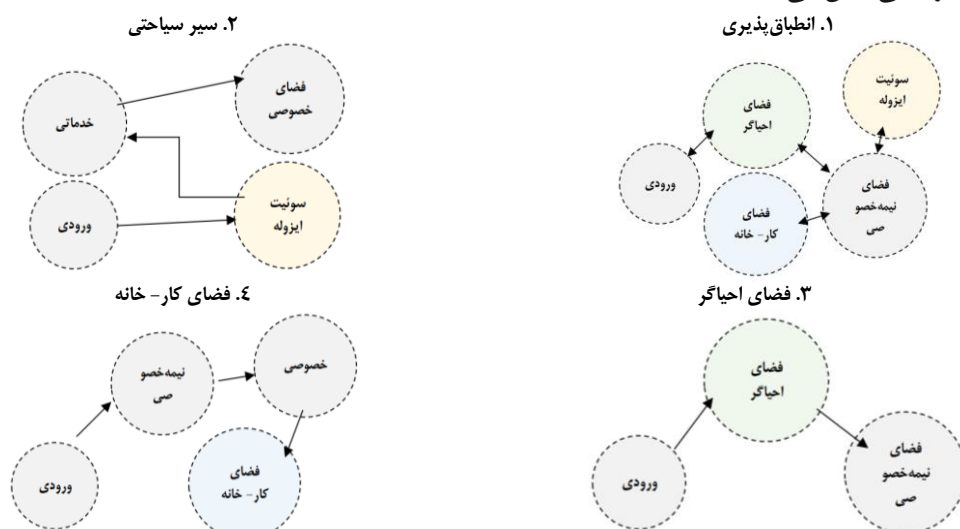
۱. انطباق‌پذیری

سوئیت ایزوله

فضای احیاگر

ورودی

فضای نیمه‌خصوصی

فضای کار- خانه

۲. سیر سیاحتی

فضای خصوصی

خدماتی

سوئیت ایزوله

ورودی

۳. فضای احیاگر

فضای احیاگر

ورودی

فضای نیمه‌خصوصی

٤. فضای کار- خانه

نیمه‌خصوصی

خصوصی

فضای کار- خانه

ورودی